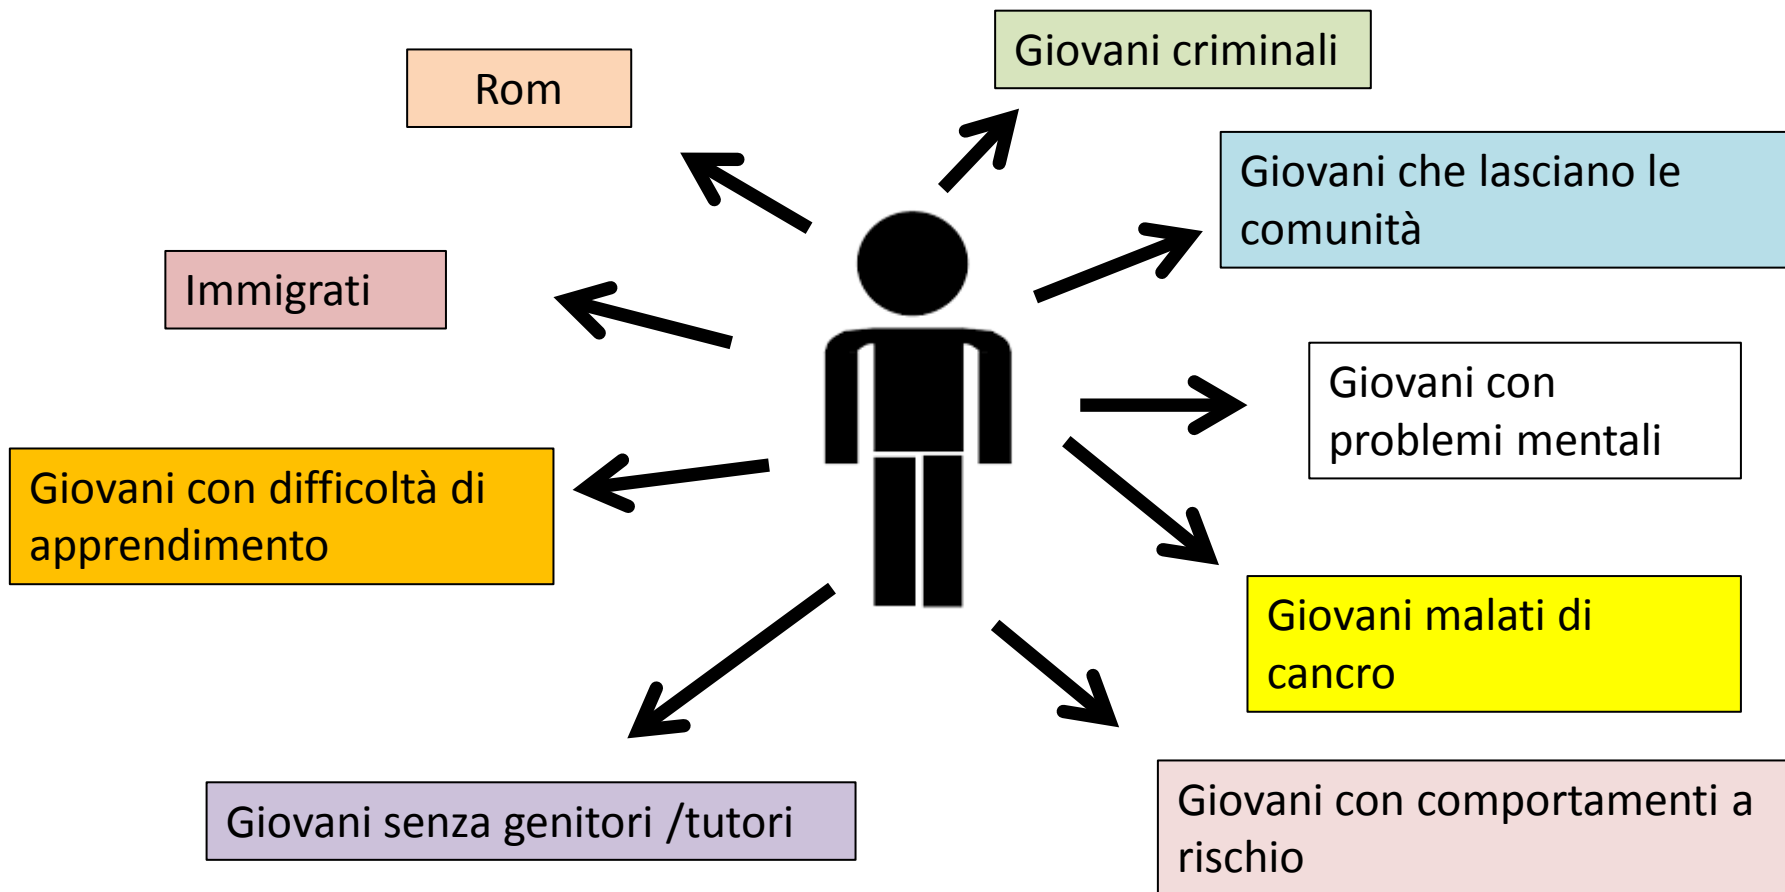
Rom

Giovani criminali

Giovani che lasciano le comunità

Immigrati

Giovani con problemi mentali

Giovani con difficoltà di apprendimento

Giovani malati di cancro

Giovani senza genitori /tutori

Giovani con comportamenti a rischio